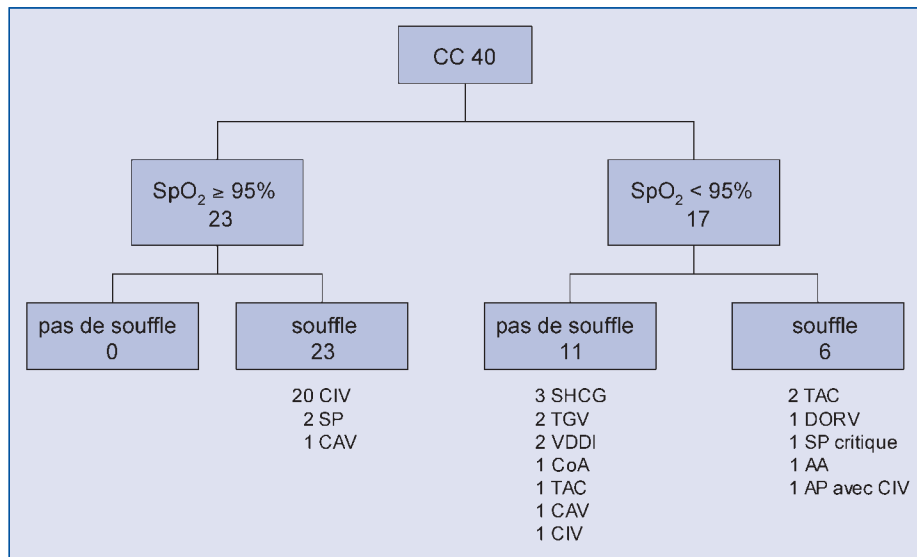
CC 40

$SpO_2 \geq 95\%$
23

$SpO_2 < 95\%$
17

pas de souffle
0

souffle
23

20 CIV
2 SP
1 CAV

pas de souffle
11

3 SHCG
2 TGV
2 VDDI
1 CoA
1 TAC
1 CAV
1 CIV

souffle
6

2 TAC
1 DORV
1 SP critique
1 AA
1 AP avec CIV